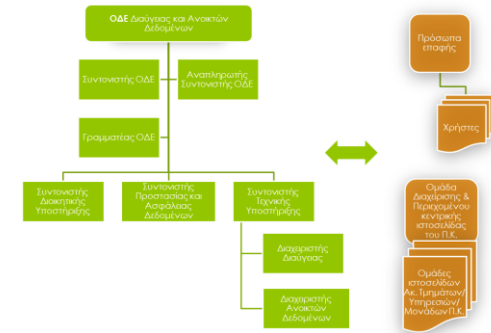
ΟΔΕ Διαύγειας και Ανοικτών Δεδομένων

Συντονιστής ΟΔΕ

Αναπληρωτής Συντονιστής ΟΔΕ

Γραμματέας ΟΔΕ

Συντονιστής Διοικητικής Υποστήριξης

Συντονιστής Προστασίας και Ασφάλειας Δεδομένων

Συντονιστής Τεχνικής Υποστήριξης

Διαχειριστής Διαύγειας

Διαχειριστής Ανοικτών Δεδομένων

Πρόσωπα επαφής

Χρήστες

Ομάδα Διαχείρισης & Περιεχομένου κεντρικής ιστοσελίδας του Π.Κ.

Ομάδες ιστοσελίδων Ακ. Τμημάτων/ Υπηρεσιών/ Μονάδων Π.Κ.